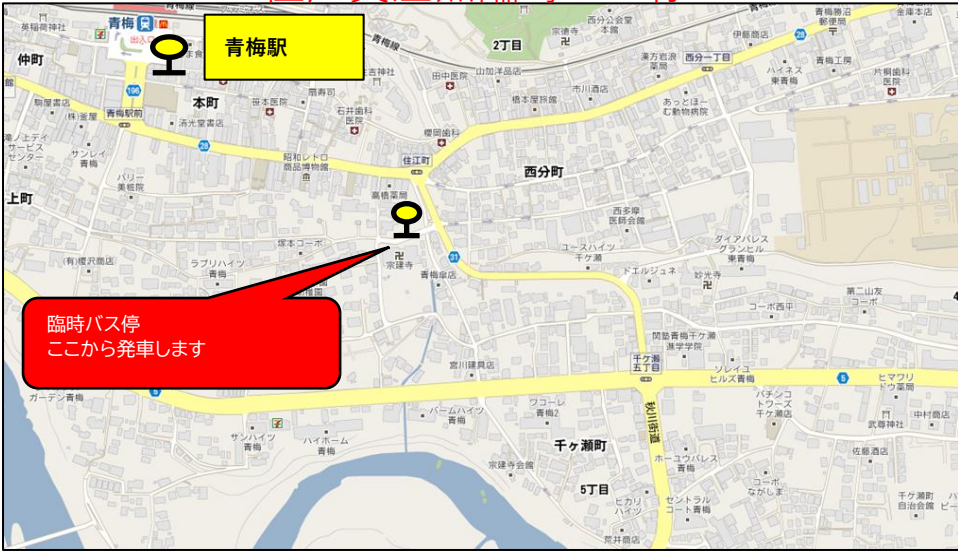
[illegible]

青梅駅

臨時バス停
ここから発車します

仲町
本町
上町
住江町
西分町
千ヶ瀬町
2丁目
5丁目
青梅
出入口
青梅駅前
西分一丁目
千ヶ瀬五丁目
秋川街道
英碩荷林店
駒屋書店
滝ノ上デイサービスセンター
サンレイ青梅
パリー美粧院
田中医院
山加洋品店
橋本屋旅館
市川酒店
櫻田歯科
石井歯科医院
昭和レトロ商品博物館
高橋薬局
塚本コーポ
宗建寺
青梅傘店
ラブリハイツ青梅
(有)根沢商店
宮川建具店
ガーデン青梅
パームハイツ青梅
ワコーレ青梅2
サンハイツ青梅
ハイホーム青梅
宗建寺会館
ヒカリハイツ
荒井商店
セントラルコート青梅
ホーユウパレス青梅
関塾青梅千ヶ瀬進学学院
ソレイユヒルズ青梅
ヒマワリドウ薬局
パチンコトワーズ千ヶ瀬店
中村商店
武蔵神社
佐藤酒店
コーポながしま
千ケ瀬町自治会館
コーポ西中
第二山友コーポ
妙光寺
ドエルジュネ
ダイアパレスグランヒル東青梅
ユースハイツ千ケ瀬
西多摩医師会館
あっとほーむ動物病院
漢方岩浪薬局
伊藤商店
ハイネス東青梅
青梅工業
片桐歯科
青梅勝沼郵便局
金剛寺
西分公会堂
宗徳寺
吉神社
扇寿司
田本医院
清光堂書店
青梅線